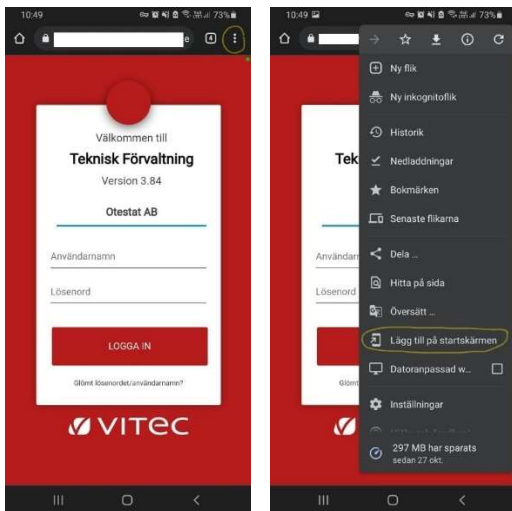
10:49
73%

Välkommen till
Teknisk Förvaltning
Version 3.84
Otestat AB
Användarnamn
Lösenord
LOGGA IN
Glömt lösenordet/användarnamn?
VITEC

10:49
73%
Ny flik
Ny inkognitoflik
Historik
Nedladdningar
Bokmärken
Senaste flikarna
Dela ...
Hitta på sida
Översätt ...
Lägg till på startskärmen
Datoranpassad w...
Inställningar
297 MB har sparats
sedan 27 okt.
Tekn
Användarn
Lösenord